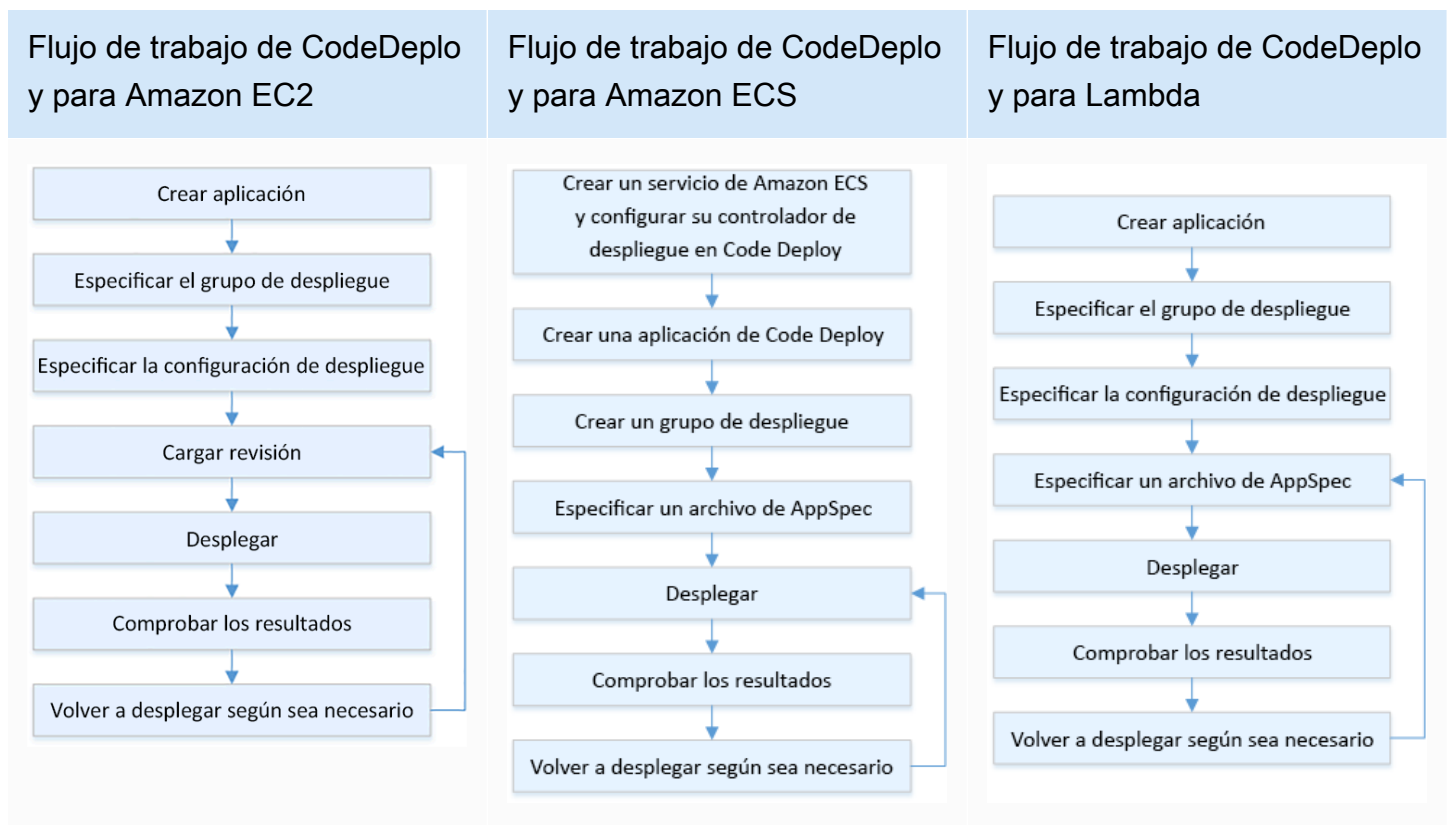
| Flujo de trabajo de CodeDeplo y para Amazon EC2 | Flujo de trabajo de CodeDeplo y para Amazon ECS | Flujo de trabajo de CodeDeplo y para Lambda |
|---|---|---|

Crear aplicación

Especificar el grupo de despliegue

Especificar la configuración de despliegue

Cargar revisión

Desplegar

Comprobar los resultados

Volver a desplegar según sea necesario

Crear un servicio de Amazon ECS y configurar su controlador de despliegue en Code Deploy

Crear una aplicación de Code Deploy

Crear un grupo de despliegue

Especificar un archivo de AppSpec

Desplegar

Comprobar los resultados

Volver a desplegar según sea necesario

Crear aplicación

Especificar el grupo de despliegue

Especificar la configuración de despliegue

Especificar un archivo de AppSpec

Desplegar

Comprobar los resultados

Volver a desplegar según sea necesario